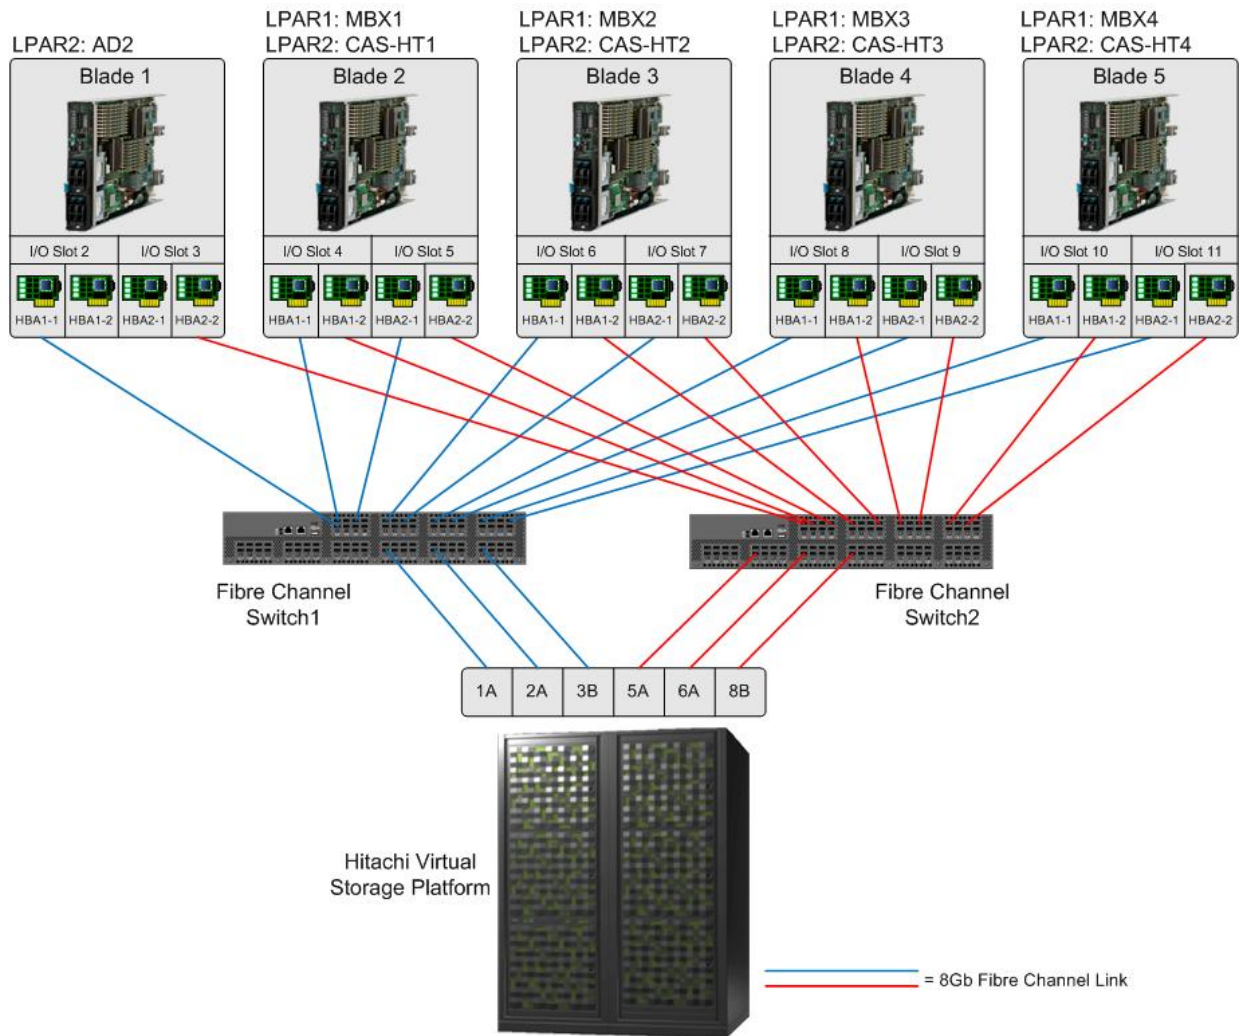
LPAR2: AD2

Blade 1

I/O Slot 2

I/O Slot 3

HBA1-1 HBA1-2 HBA2-1 HBA2-2

LPAR1: MBX1
LPAR2: CAS-HT1

Blade 2

I/O Slot 4

I/O Slot 5

HBA1-1 HBA1-2 HBA2-1 HBA2-2

LPAR1: MBX2
LPAR2: CAS-HT2

Blade 3

I/O Slot 6

I/O Slot 7

HBA1-1 HBA1-2 HBA2-1 HBA2-2

LPAR1: MBX3
LPAR2: CAS-HT3

Blade 4

I/O Slot 8

I/O Slot 9

HBA1-1 HBA1-2 HBA2-1 HBA2-2

LPAR1: MBX4
LPAR2: CAS-HT4

Blade 5

I/O Slot 10

I/O Slot 11

HBA1-1 HBA1-2 HBA2-1 HBA2-2

Fibre Channel
Switch1

Fibre Channel
Switch2

| 1A | 2A | 3B | 5A | 6A | 8B |
|---|---|---|---|---|---|

Hitachi Virtual
Storage Platform

= 8Gb Fibre Channel Link